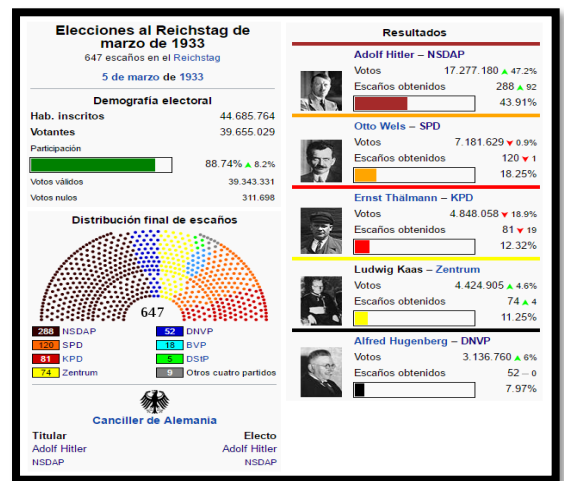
Elecciones al Reichstag de marzo de 1933

647 escaños en el Reichstag

5 de marzo de 1933

Demografía electoral

| | |
|---|---|
| Hab. inscritos | 44.685.764 |
| Votantes | 39.655.029 |
| Participación | 88.74% ▲ 8.2% |
| Votos válidos | 39.343.331 |
| Votos nulos | 311.698 |

Distribución final de escaños

647

| | | | |
|---|---|---|---|
| 288 | NSDAP | 52 | DNVP |
| 120 | SPD | 18 | BVP |
| 81 | KPD | 5 | DStP |
| 74 | Zentrum | 9 | Otros cuatro partidos |

Canciller de Alemania

| Titular | Electo |
|---|---|
| Adolf Hitler | Adolf Hitler |
| NSDAP | NSDAP |

Resultados

Adolf Hitler – NSDAP
Votos 17.277.180 ▲ 47.2%
Escaños obtenidos 288 ▲ 92
43.91%

Otto Wels – SPD
Votos 7.181.629 ▼ 0.9%
Escaños obtenidos 120 ▼ 1
18.25%

Ernst Thälmann – KPD
Votos 4.848.058 ▼ 18.9%
Escaños obtenidos 81 ▼ 19
12.32%

Ludwig Kaas – Zentrum
Votos 4.424.905 ▲ 4.6%
Escaños obtenidos 74 ▲ 4
11.25%

Alfred Hugenberg – DNVP
Votos 3.136.760 ▲ 6%
Escaños obtenidos 52 — 0
7.97%